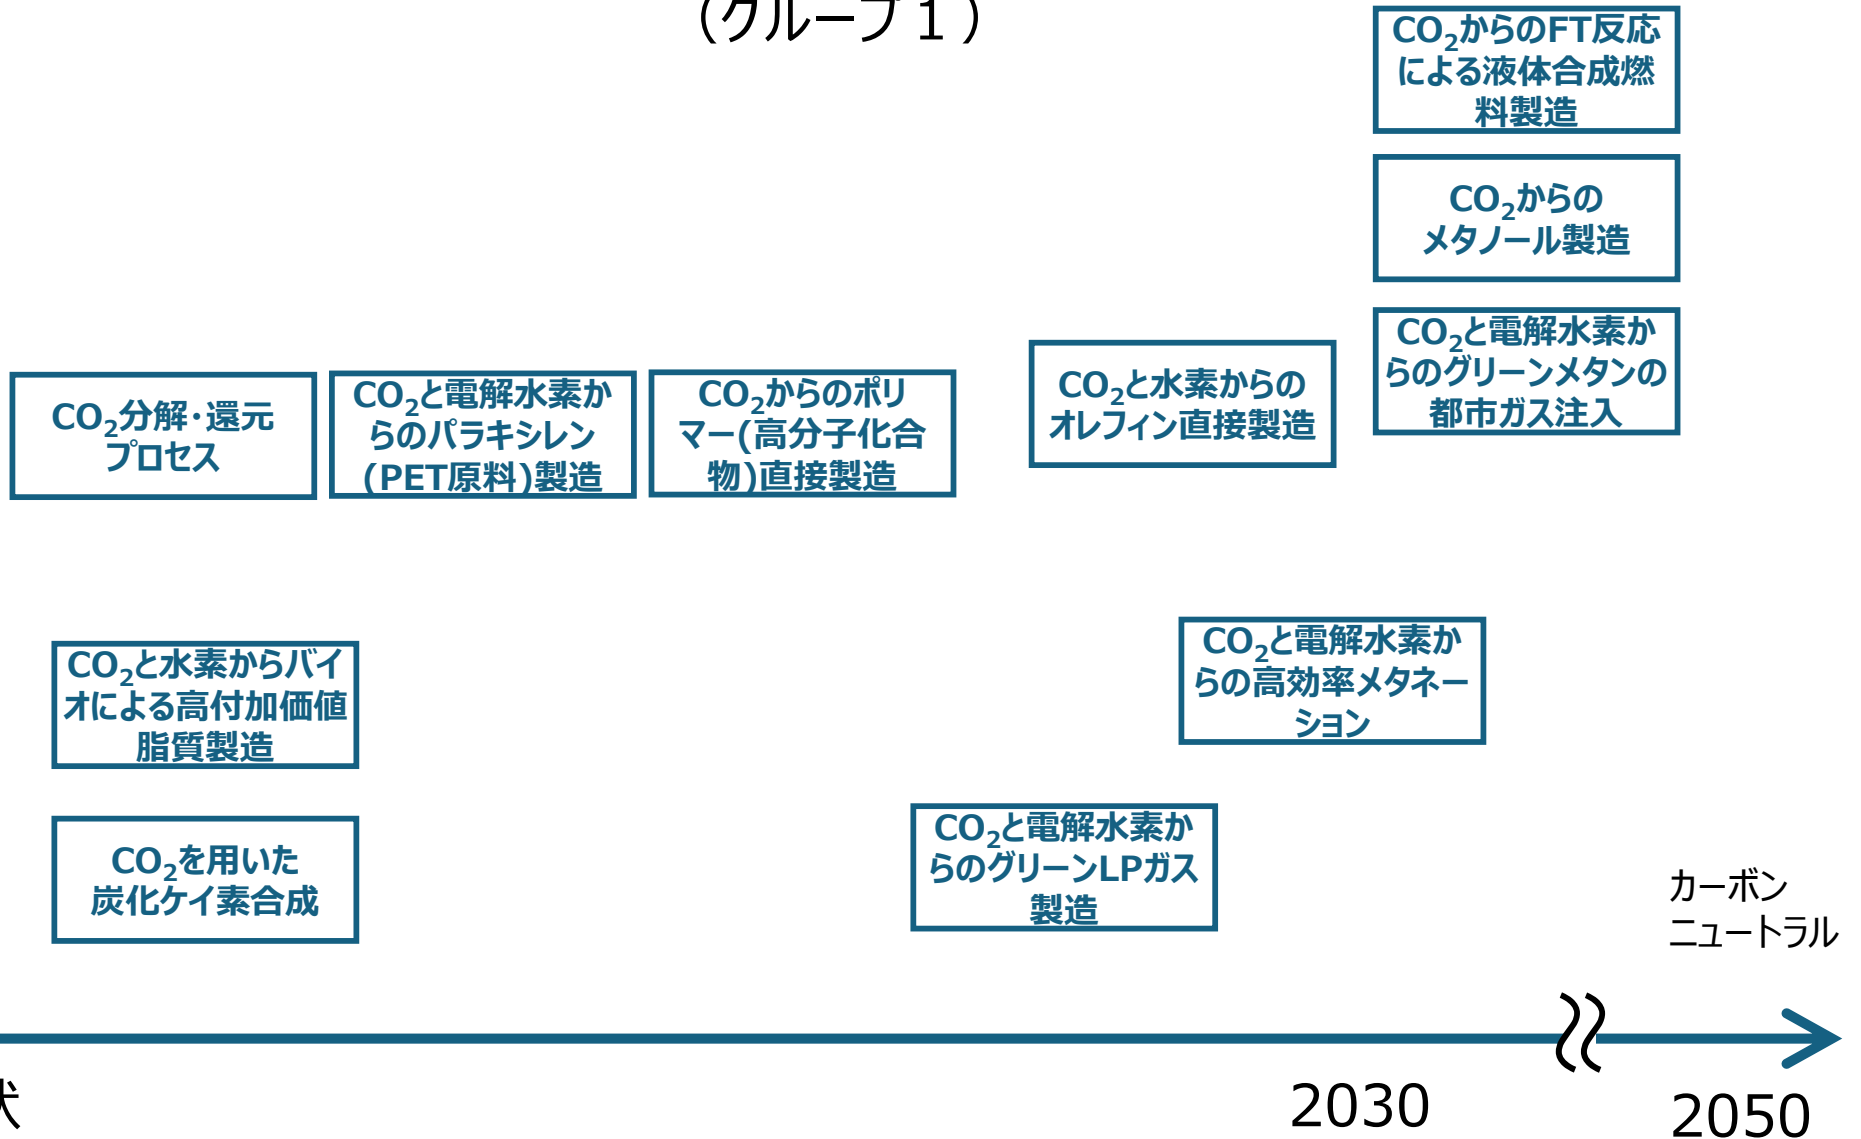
（グループ１）

$CO_2$からのFT反応による液体合成燃料製造

$CO_2$からのメタノール製造

$CO_2$と電解水素からのグリーンメタンの都市ガス注入

$CO_2$分解・還元プロセス

$CO_2$と電解水素からのパラキシレン(PET原料)製造

$CO_2$からのポリマー(高分子化合物)直接製造

$CO_2$と水素からのオレフィン直接製造

$CO_2$と水素からバイオによる高付加価値脂質製造

$CO_2$と電解水素からの高効率メタネーション

$CO_2$を用いた炭化ケイ素合成

$CO_2$と電解水素からのグリーンLPガス製造

カーボンニュートラル

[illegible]状

2030

2050